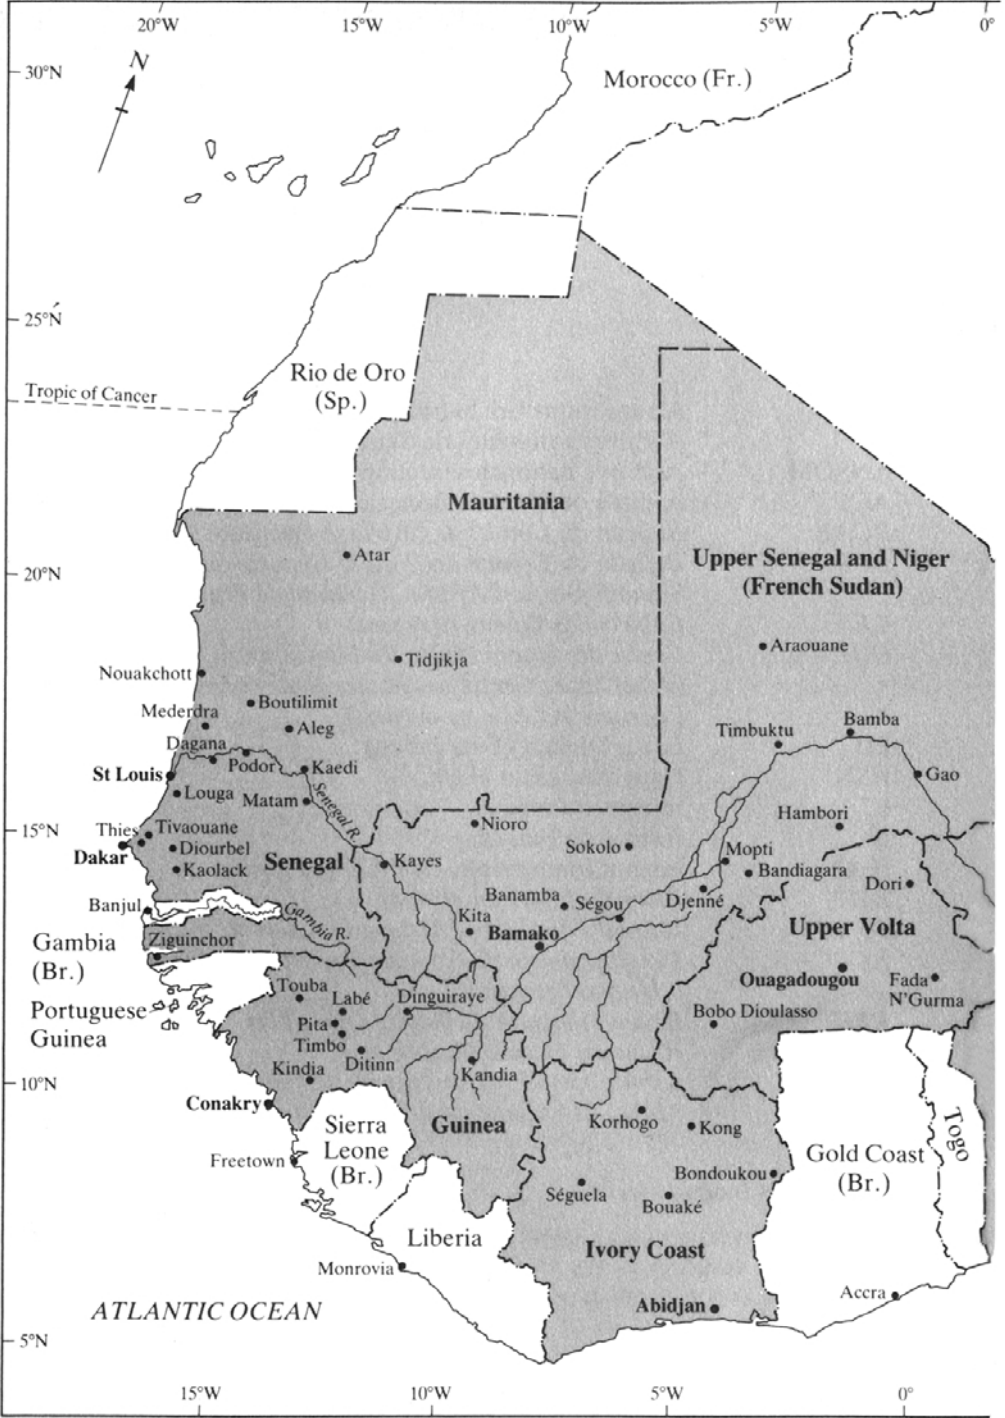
20°W 15°W 10°W 5°W 0°

30°N

N

Morocco (Fr.)

25°N

Tropic of Cancer

Rio de Oro (Sp.)

Mauritania

Upper Senegal and Niger (French Sudan)

20°N

Atar

Tidjikja

Araouane

Nouakchott

Boutilimit

Mederdra

Aleg

Timbuktu

Bamba

Dagana

Podor

St Louis

Kaedi

Gao

Louga

Matam

Senegal R.

Hambori

15°N

Thies

Tivaouane

Nioro

Sokolo

Mopti

Dakar

Diourbel

Bandiagara

Kaolack

Senegal

Kayes

Dori

Banamba

Ségou

Djenné

Banjul

Gambia R.

Kita

Upper Volta

Gambia (Br.)

Ziguinchor

Bamako

Ouagadougou

Fada N'Gurma

Touba

Labé

Dinguiraye

Portuguese Guinea

Bobo Dioulasso

Pita

Timbo

Ditinn

Kindia

Kandia

10°N

Conakry

Korhogo

Kong

Sierra Leone (Br.)

Guinea

Togo

Freetown

Bondoukou

Gold Coast (Br.)

Séguela

Bouaké

Liberia

Ivory Coast

Monrovia

Accra

ATLANTIC OCEAN

Abidjan

5°N

15°W 10°W 5°W 0°